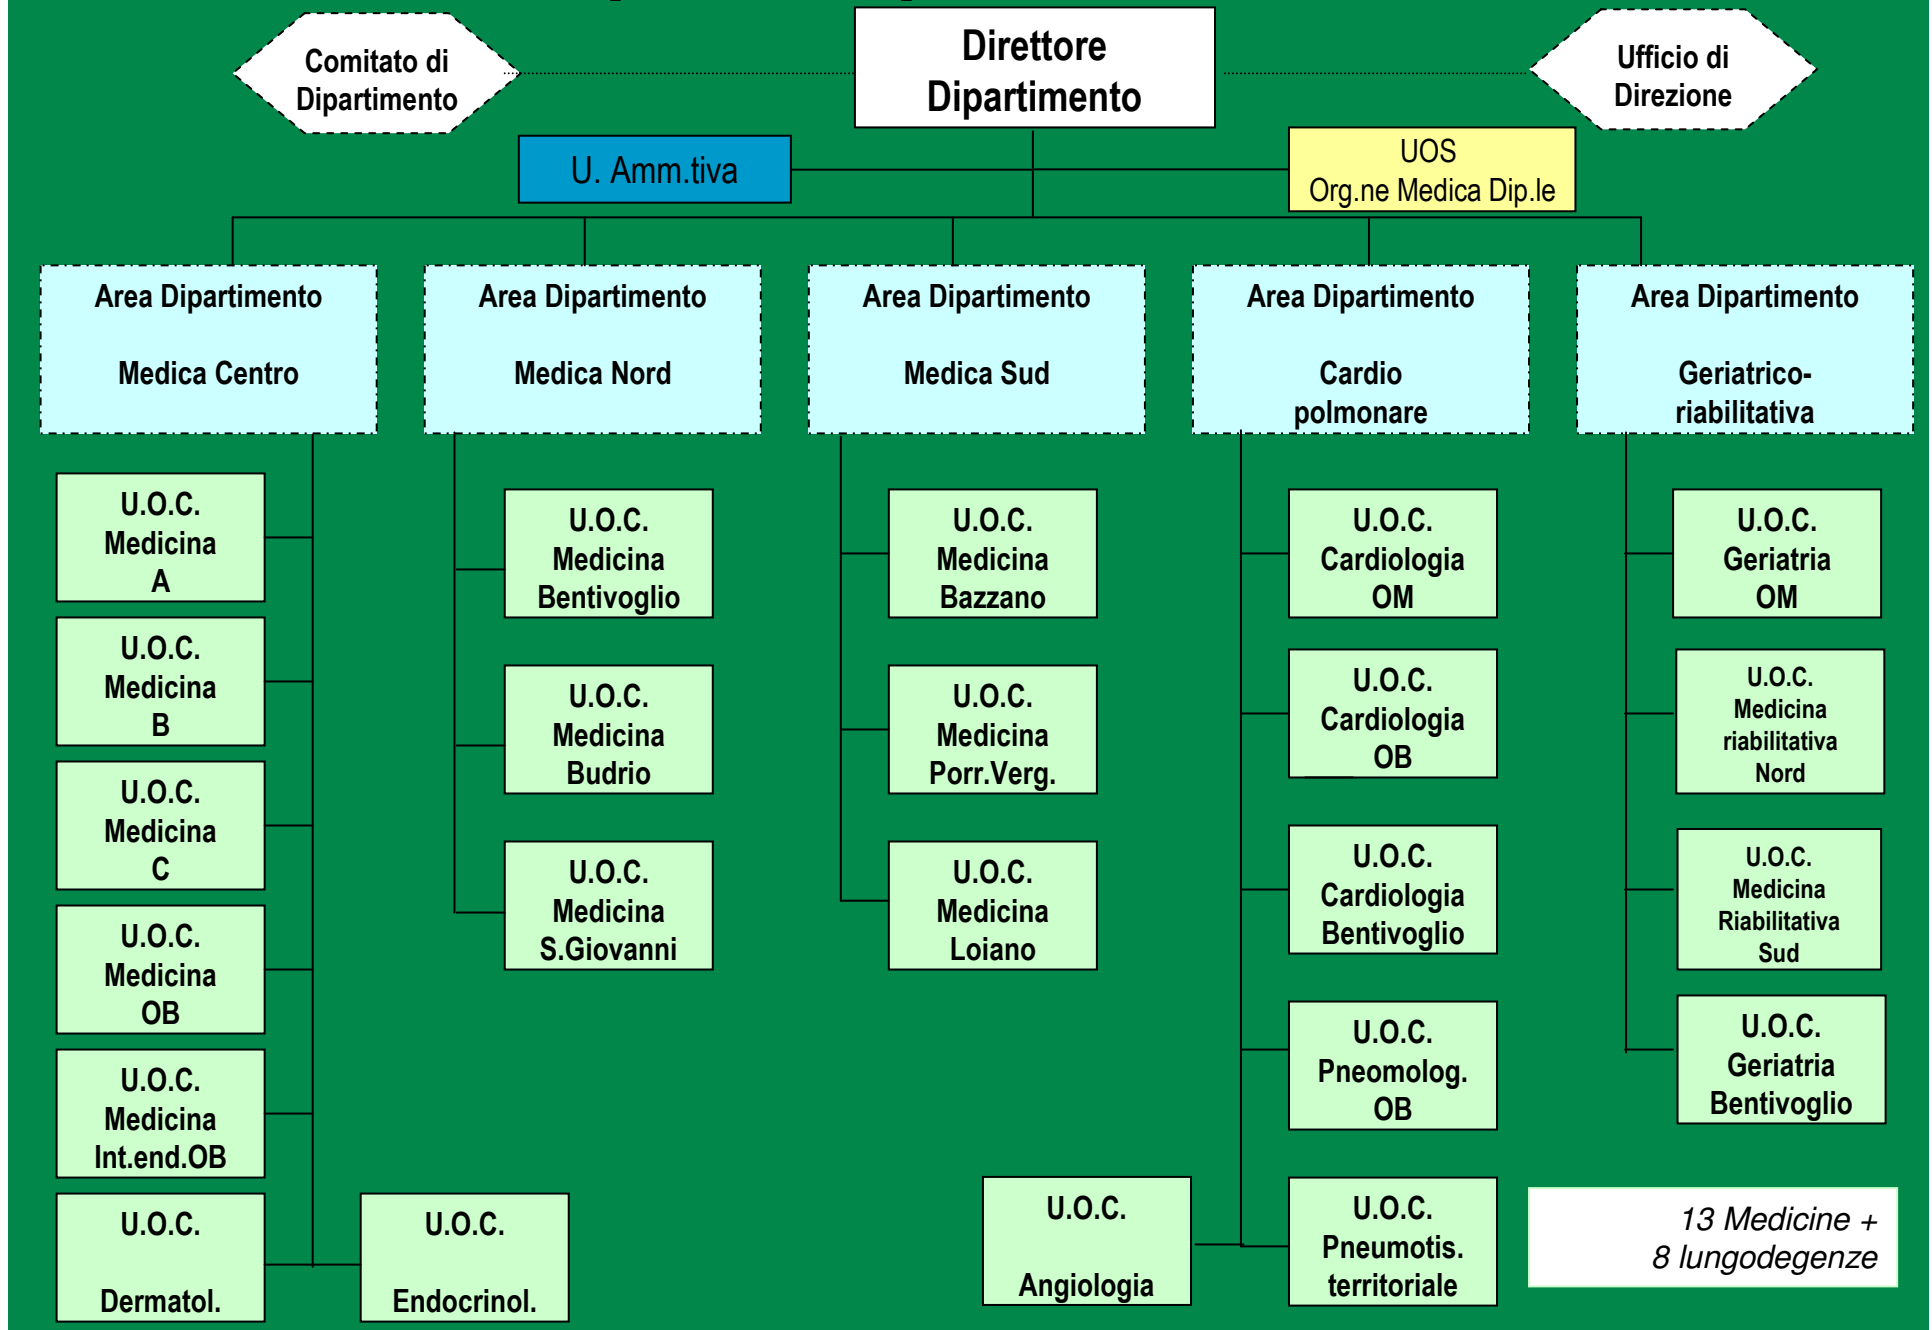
Comitato di Dipartimento

Direttore Dipartimento

Ufficio di Direzione

U. Amm.tiva

UOS
Org.ne Medica Dip.le

Area Dipartimento

Medica Centro

Area Dipartimento

Medica Nord

Area Dipartimento

Medica Sud

Area Dipartimento

Cardio polmonare

Area Dipartimento

Geriatrico-riabilitativa

U.O.C. Medicina A

U.O.C. Medicina B

U.O.C. Medicina C

U.O.C. Medicina OB

U.O.C. Medicina Int.end.OB

U.O.C.

Dermatol.

U.O.C.

Endocrinol.

U.O.C. Medicina Bentivoglio

U.O.C. Medicina Budrio

U.O.C. Medicina S.Giovanni

U.O.C. Medicina Bazzano

U.O.C. Medicina Porr.Verg.

U.O.C. Medicina Loiano

U.O.C.

Angiologia

U.O.C. Cardiologia OM

U.O.C. Cardiologia OB

U.O.C. Cardiologia Bentivoglio

U.O.C. Pneomolog. OB

U.O.C. Pneumotis. territoriale

U.O.C. Geriatria OM

U.O.C. Medicina riabilitativa Nord

U.O.C. Medicina Riabilitativa Sud

U.O.C. Geriatria Bentivoglio

13 Medicine + 8 lungodegenze